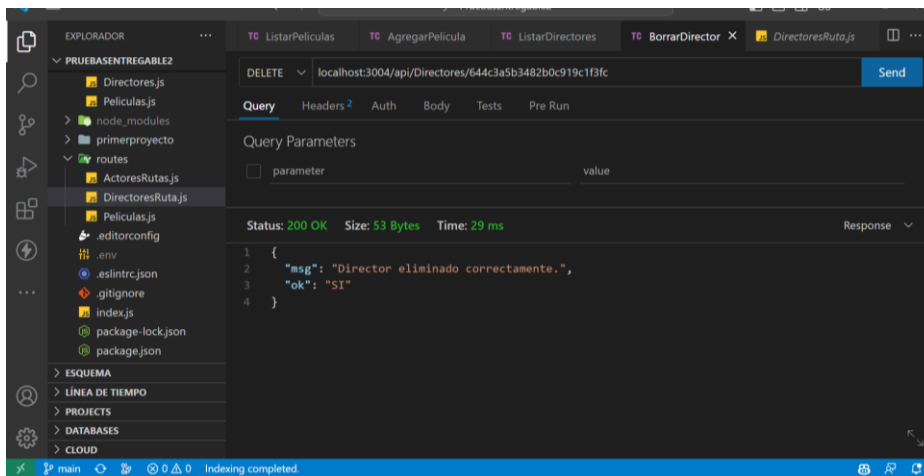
EXPLORADOR ...

PRUEBASENTREGABLE2
Directores.js
Peliculas.js
node_modules
primerproyecto
routes
ActoresRutas.js
DirectoresRuta.js
Peliculas.js
.editorconfig
.env
.eslintrc.json
.gitignore
index.js
package-lock.json
package.json

ESQUEMA
LÍNEA DE TIEMPO
PROJECTS
DATABASES
CLOUD

TC ListarPeliculas
TC AgregarPelicula
TC ListarDirectores
TC BorrarDirector ×
DirectoresRuta.js

DELETE localhost:3004/api/Directores/644c3a5b3482b0c919c1f3fc
Send

Query Headers 2 Auth Body Tests Pre Run

Query Parameters
parameter value

Status: 200 OK Size: 53 Bytes Time: 29 ms
Response

1 {
2 "msg": "Director eliminado correctamente.",
3 "ok": "SI"
4 }

main ⊗ 0 ⚠ 0 Indexing completed.